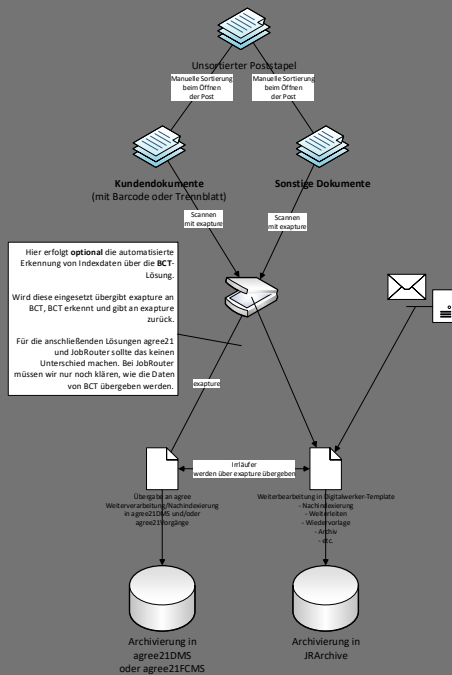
Unsortierter Poststapel

Manuelle Sortierung beim Öffnen der Post

Manuelle Sortierung beim Öffnen der Post

Kundendokumente
(mit Barcode oder Trennblatt)

Sonstige Dokumente

Scannen mit exapture

Scannen mit exapture

Hier erfolgt **optional** die automatisierte Erkennung von Indexdaten über die **BCT**-Lösung.

Wird diese eingesetzt übergibt exapture an BCT, BCT erkennt und gibt an exapture zurück.

Für die anschließenden Lösungen agree21 und JobRouter sollte das keinen Unterschied machen. Bei JobRouter müssen wir nur noch klären, wie die Daten von BCT übergeben werden.

exapture

Umläufer werden über exapture übergeben

Übergabe an agree Weiterverarbeitung/Nachindexierung in agree21DMS und/oder agree21Vorgänge

Weiterbearbeitung in Digitalwerker-Template
- Nachindexierung
- Weiterleiten
- Wiedervorlage
- Archiv
- etc.

Archivierung in agree21DMS oder agree21FCMS

Archivierung in JRArchive